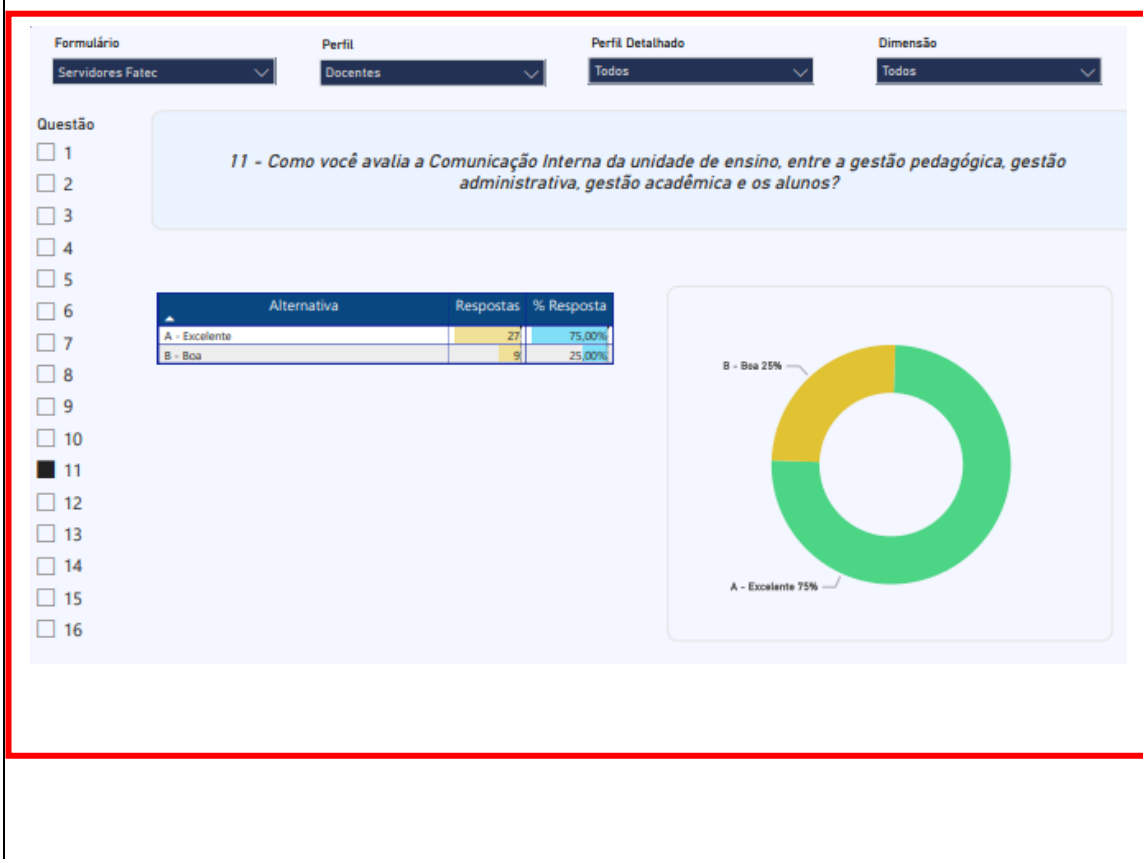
Formulário
Servidores Fatec

Perfil
Docentes

Perfil Detalhado
Todos

Dimensão
Todos

Questão
1
2
3
4
5
6
7
8
9
10
11
12
13
14
15
16

11 - Como você avalia a Comunicação Interna da unidade de ensino, entre a gestão pedagógica, gestão administrativa, gestão acadêmica e os alunos?

| Alternativa | Respostas | % Resposta |
|---|---|---|
| A - Excelente | 27 | 75,00% |
| B - Boa | 9 | 25,00% |

B - Boa 25%
A - Excelente 75%